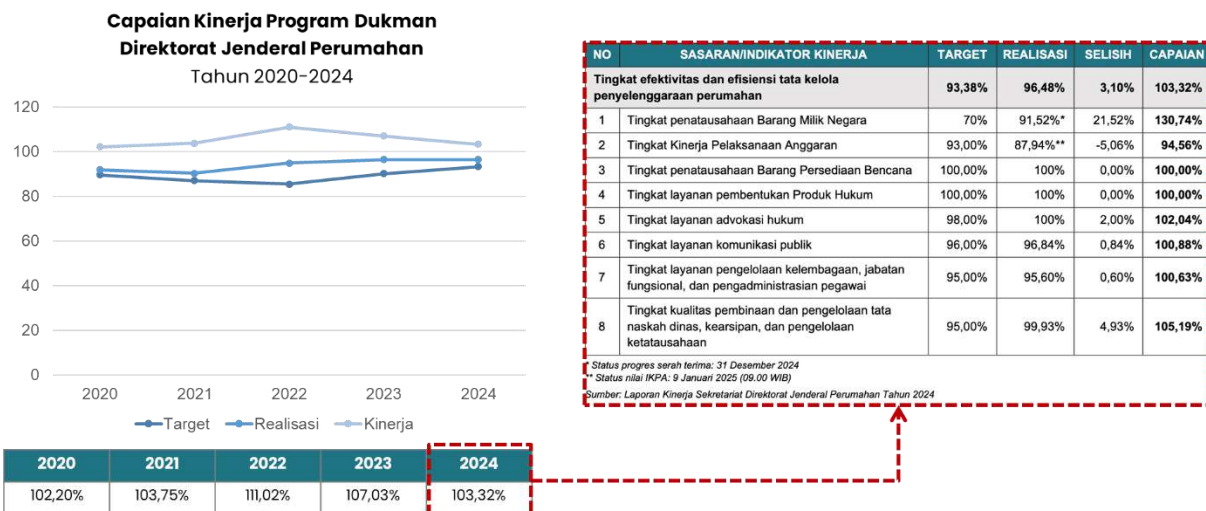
Capaian Kinerja Program Dukman
Direktorat Jenderal Perumahan
Tahun 2020-2024

120
100
80
60
40
20
0

2020 2021 2022 2023 2024

Target Realisasi Kinerja

| 2020 | 2021 | 2022 | 2023 | 2024 |
|---|---|---|---|---|
| 102,20% | 103,75% | 111,02% | 107,03% | 103,32% |

| NO | SASARAN/INDIKATOR KINERJA | TARGET | REALISASI | SELISIH | CAPAIAN |
|---|---|---|---|---|---|
| | Tingkat efektivitas dan efisiensi tata kelola penyelenggaraan perumahan | 93,38% | 96,48% | 3,10% | 103,32% |
| 1 | Tingkat penatausahaan Barang Milik Negara | 70% | 91,52%* | 21,52% | 130,74% |
| 2 | Tingkat Kinerja Pelaksanaan Anggaran | 93,00% | 87,94%** | -5,06% | 94,56% |
| 3 | Tingkat penatausahaan Barang Persediaan Bencana | 100,00% | 100% | 0,00% | 100,00% |
| 4 | Tingkat layanan pembentukan Produk Hukum | 100,00% | 100% | 0,00% | 100,00% |
| 5 | Tingkat layanan advokasi hukum | 98,00% | 100% | 2,00% | 102,04% |
| 6 | Tingkat layanan komunikasi publik | 96,00% | 96,84% | 0,84% | 100,88% |
| 7 | Tingkat layanan pengelolaan kelembagaan, jabatan fungsional, dan pengadministrasian pegawai | 95,00% | 95,60% | 0,60% | 100,63% |
| 8 | Tingkat kualitas pembinaan dan pengelolaan tata naskah dinas, kearsipan, dan pengelolaan ketatausahaan | 95,00% | 99,93% | 4,93% | 105,19% |

* Status progres serah terima: 31 Desember 2024
** Status nilai IKPA: 9 Januari 2025 (09.00 WIB)
Sumber: Laporan Kinerja Sekretariat Direktorat Jenderal Perumahan Tahun 2024